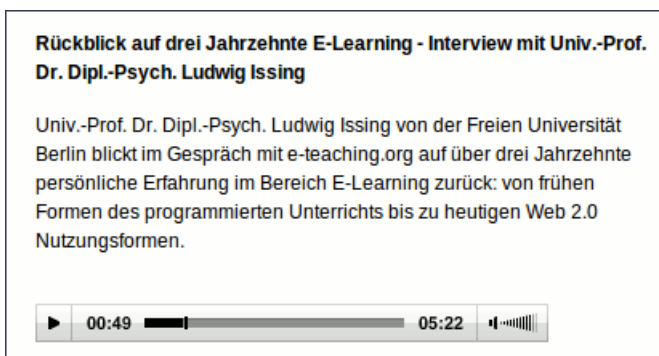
Rückblick auf drei Jahrzehnte E-Learning - Interview mit Univ.-Prof. Dr. Dipl.-Psych. Ludwig Issing

Univ.-Prof. Dr. Dipl.-Psych. Ludwig Issing von der Freien Universität Berlin blickt im Gespräch mit e-teaching.org auf über drei Jahrzehnte persönliche Erfahrung im Bereich E-Learning zurück: von frühen Formen des programmierten Unterrichts bis zu heutigen Web 2.0 Nutzungsformen.

00:49 05:22